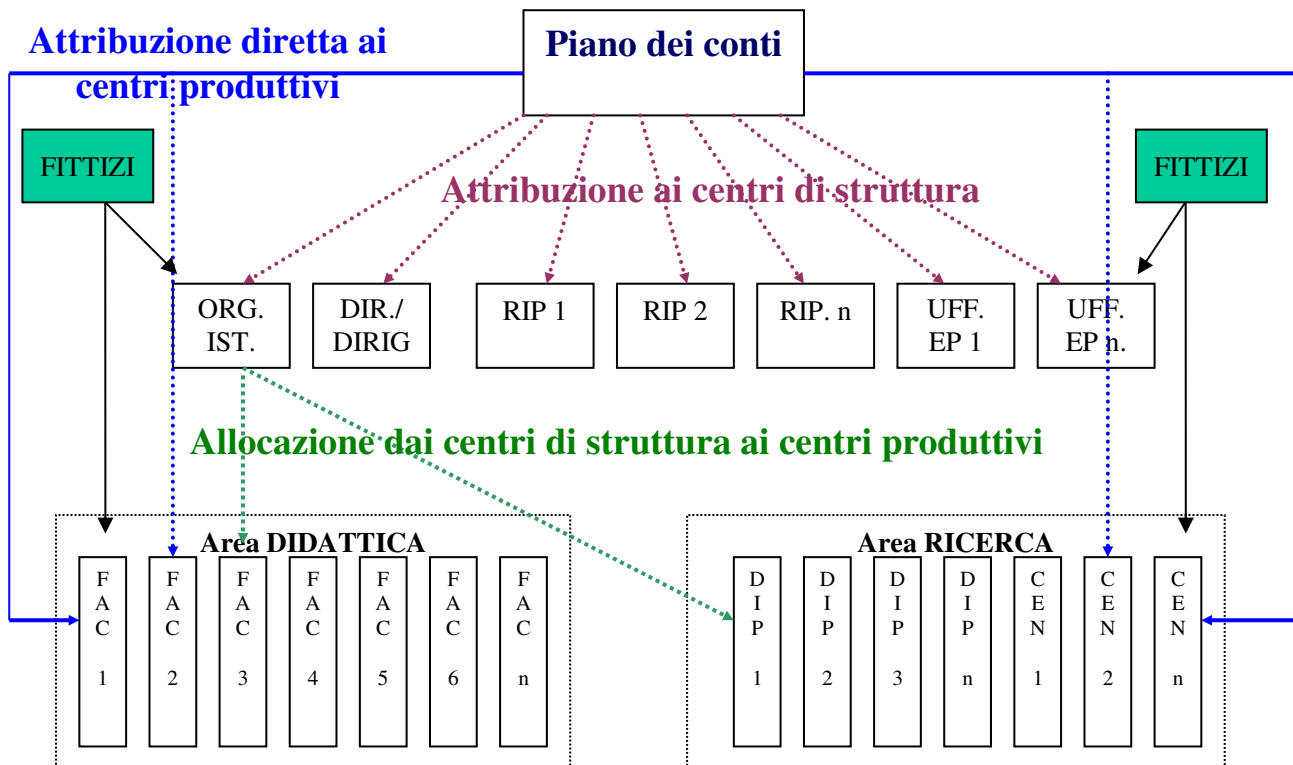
Attribuzione diretta ai centri produttivi

Piano dei conti

FITTIZI

FITTIZI

Attribuzione ai centri di struttura

ORG. IST.

DIR./ DIRIG

RIP 1

RIP 2

RIP. n

UFF. EP 1

UFF. EP n.

Allocazione dai centri di struttura ai centri produttivi

Area DIDATTICA

FAC 1

FAC 2

FAC 3

FAC 4

FAC 5

FAC 6

FAC n

Area RICERCA

DIP 1

DIP 2

DIP 3

DIP n

CEN 1

CEN 2

CEN n